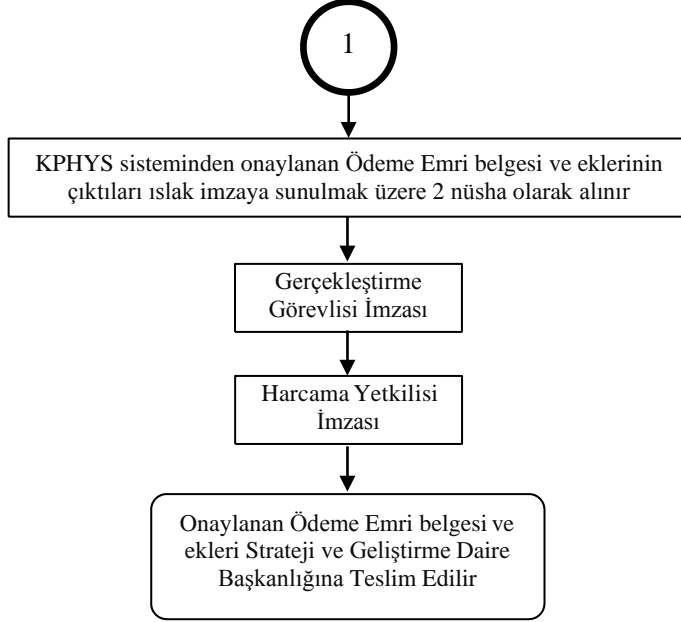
1

KPHYS sisteminden onaylanan Ödeme Emri belgesi ve eklerinin çıktıları ıslak imzaya sunulmak üzere 2 nüsha olarak alınır

Gerçekleştirme Görevlisi İmzası

Harcama Yetkilisi İmzası

Onaylanan Ödeme Emri belgesi ve ekleri Strateji ve Geliştirme Daire Başkanlığına Teslim Edilir